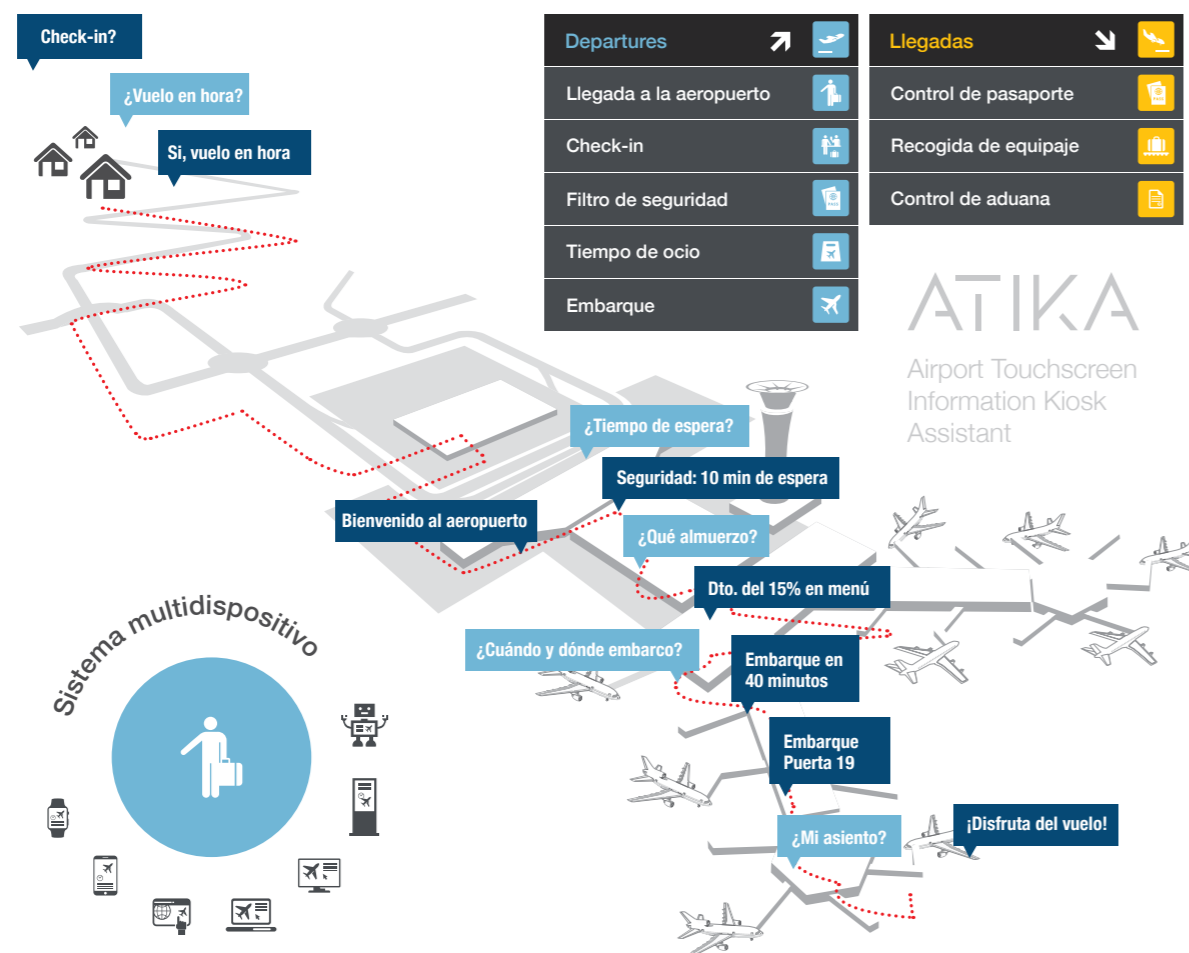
Check-in?

¿Vuelo en hora?

Si, vuelo en hora

| Departures |
|---|
| Llegada a la aeropuerto |
| Check-in |
| Filtro de seguridad |
| Tiempo de ocio |
| Embarque |

| Llegadas |
|---|
| Control de pasaporte |
| Recogida de equipaje |
| Control de aduana |

ATIKA
Airport Touchscreen Information Kiosk Assistant

¿Tiempo de espera?

Seguridad: 10 min de espera

Bienvenido al aeropuerto

¿Qué almuerzo?

Dto. del 15% en menú

¿Cuándo y dónde embarco?

Embarque en 40 minutos

Embarque Puerta 19

¿Mi asiento?

¡Disfruta del vuelo!

Sistema multidispositivo